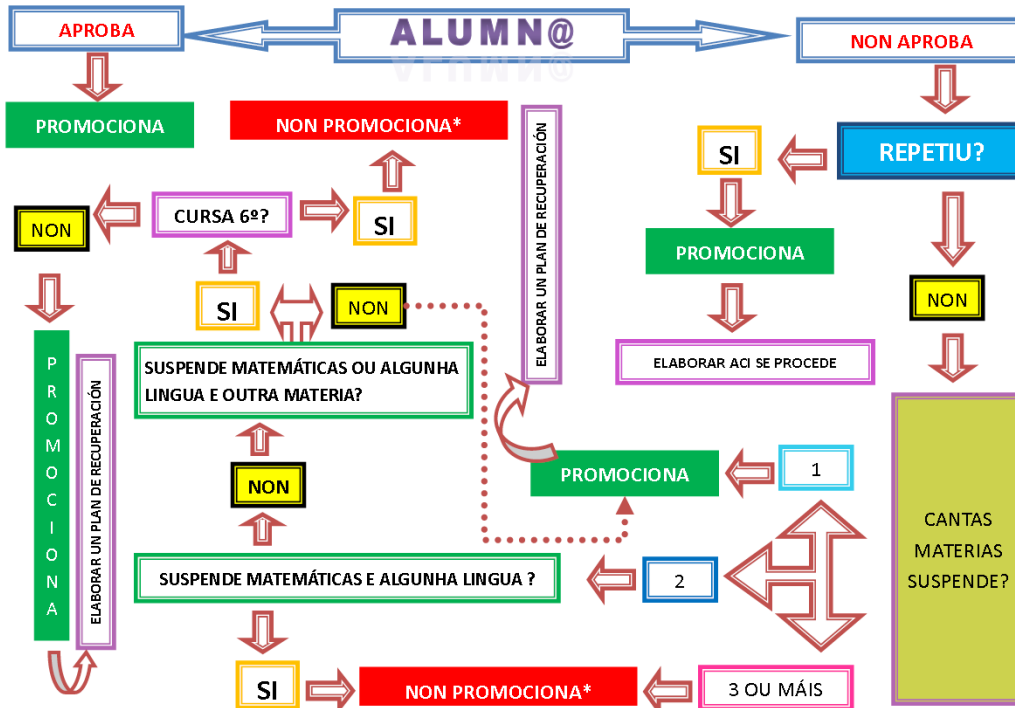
APROBA

ALUMN@

NON APROBA

PROMOCIONA

NON PROMOCIONA*

ELABORAR UN PLAN DE RECUPERACIÓN

SI

REPETIU?

NON

CURSA 6º?

SI

PROMOCIONA

SI

NON

ELABORAR ACI SE PROCEDE

NON

PROMOCIONA

ELABORAR UN PLAN DE RECUPERACIÓN

SUSPENDE MATEMÁTICAS OU ALGUNHA LINGUA E OUTRA MATERIA?

NON

PROMOCIONA

1

CANTAS MATERIAS SUSPENDE?

SUSPENDE MATEMÁTICAS E ALGUNHA LINGUA ?

2

SI

NON PROMOCIONA*

3 OU MÁIS